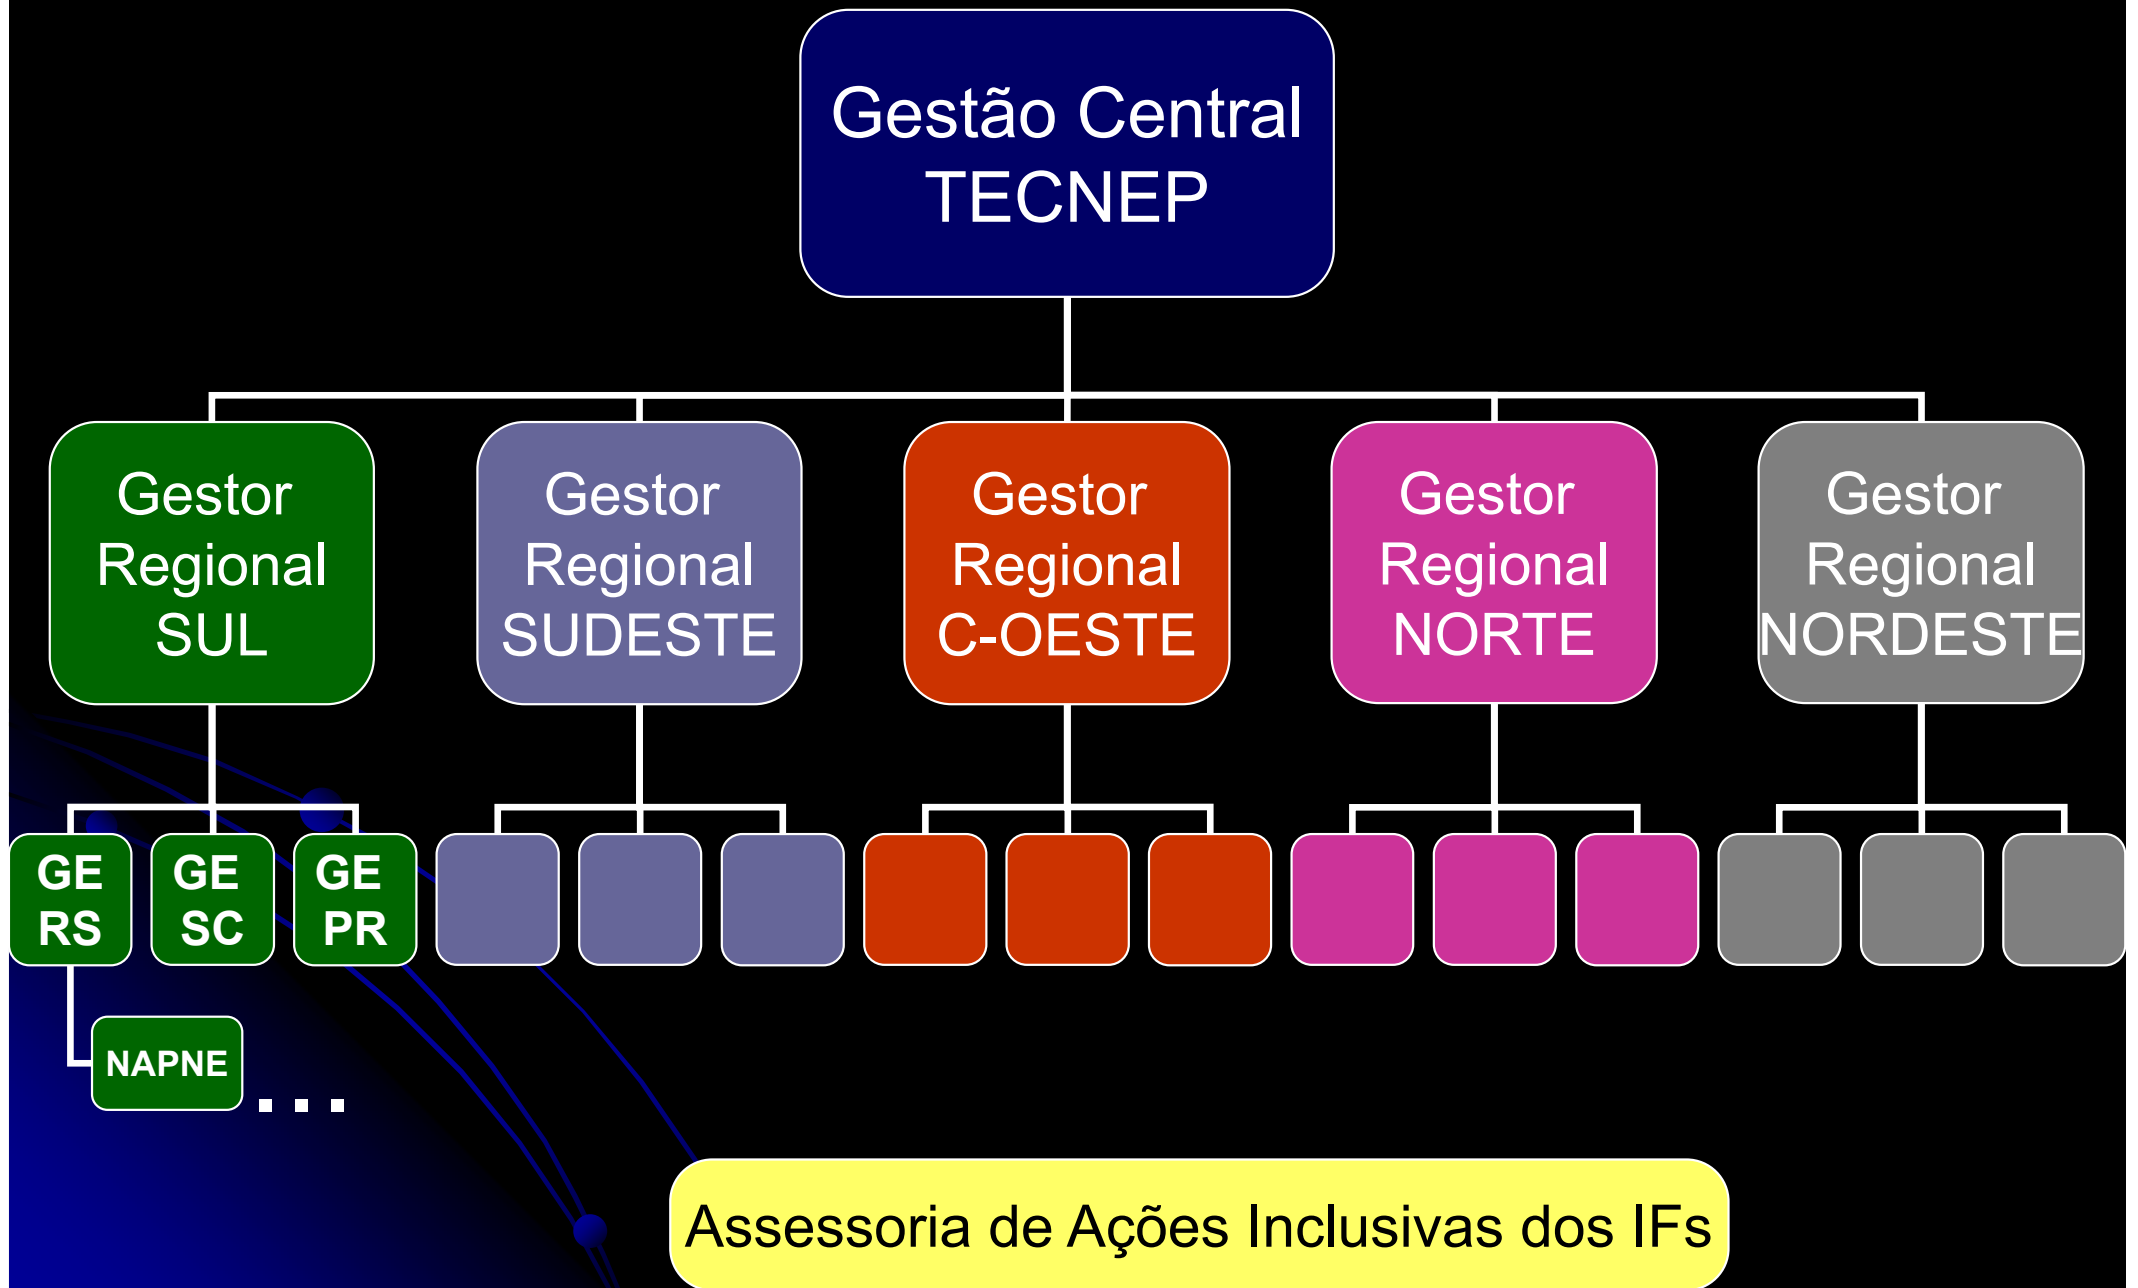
Gestão Central
TECNEP

Gestor Regional SUL

Gestor Regional SUDESTE

Gestor Regional C-OESTE

Gestor Regional NORTE

Gestor Regional NORDESTE

GE RS

GE SC

GE PR

NAPNE

...

Assessoria de Ações Inclusivas dos IFs